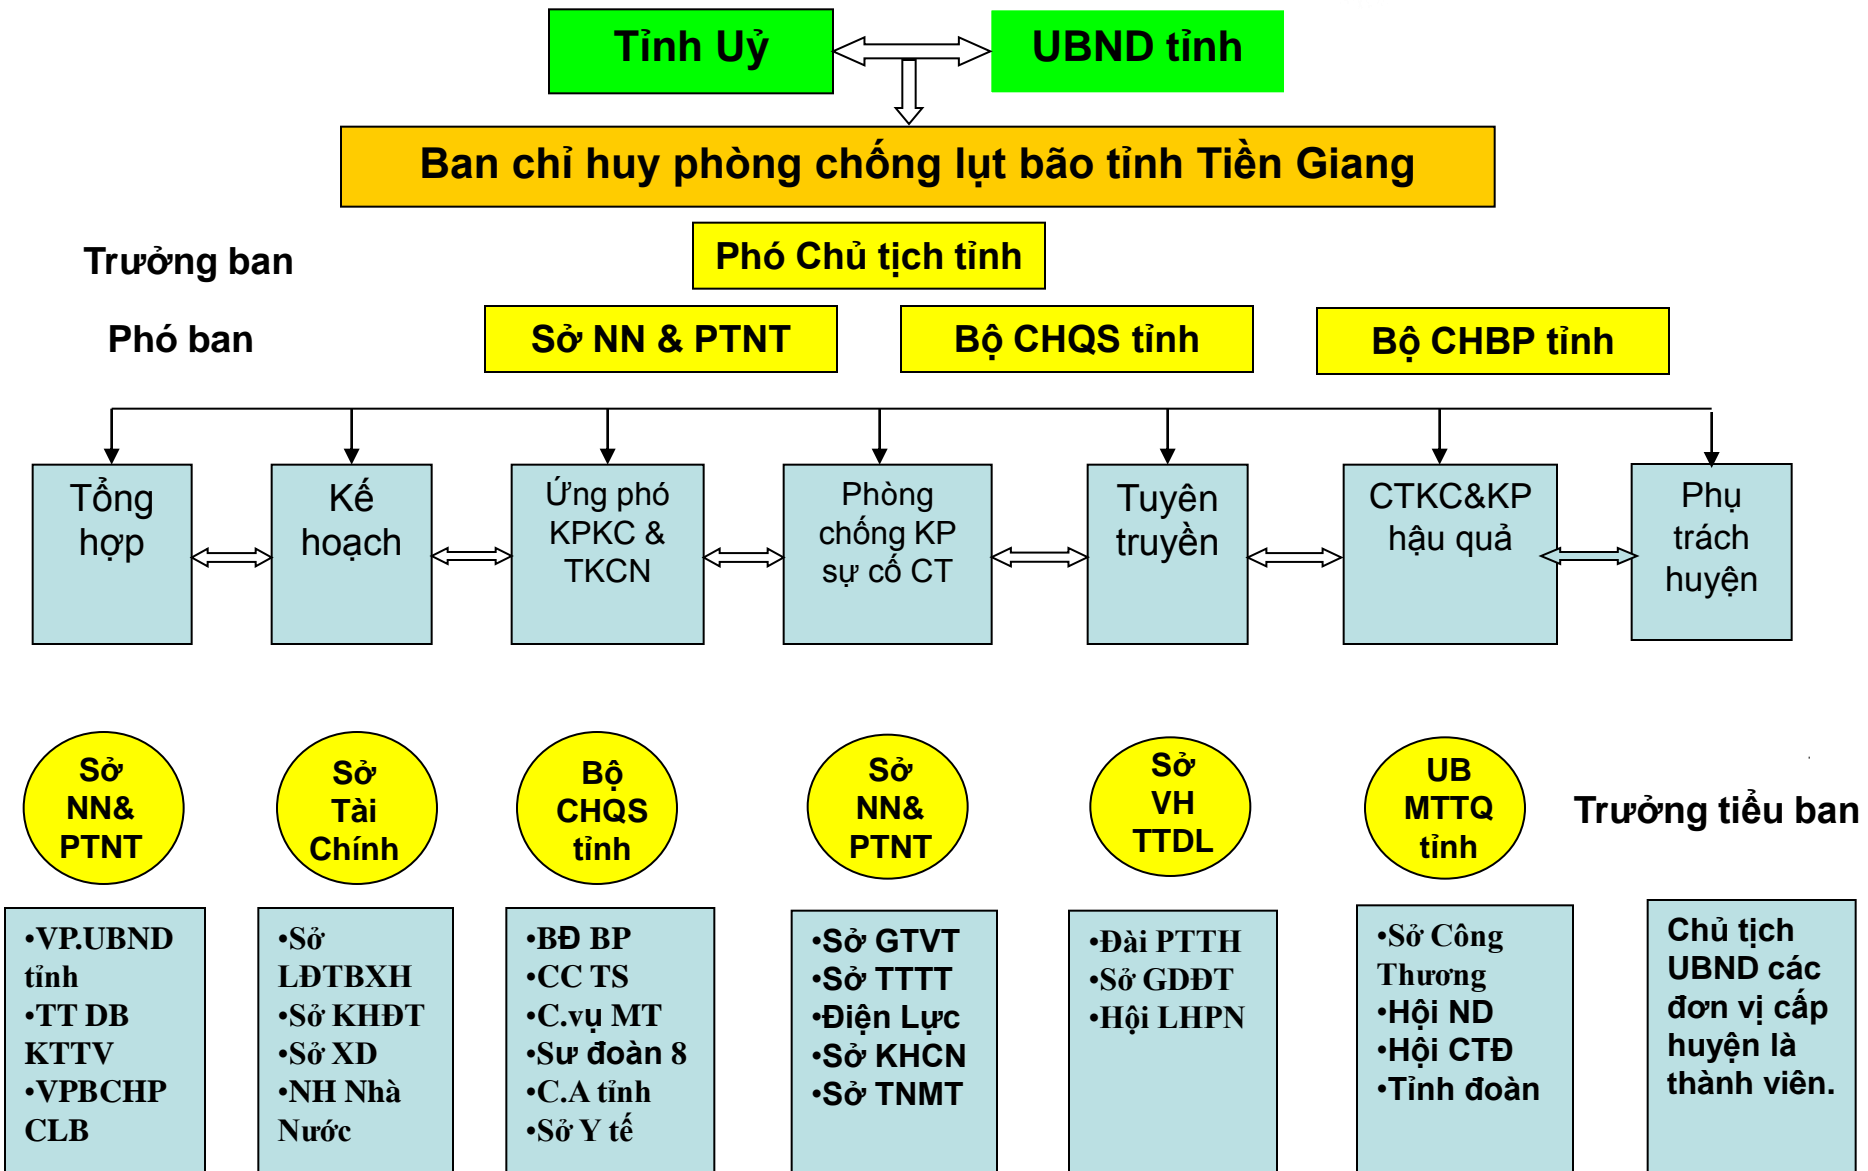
Tỉnh Uỷ

UBND tỉnh

Ban chỉ huy phòng chống lụt bão tỉnh Tiền Giang

Trưởng ban

Phó Chủ tịch tỉnh

Phó ban

Sở NN & PTNT

Bộ CHQS tỉnh

Bộ CHBP tỉnh

Tổng hợp

Kế hoạch

Ứng phó KPKC & TKCN

Phòng chống KP sự cố CT

Tuyên truyền

CTKC&KP hậu quả

Phụ trách huyện

Sở NN& PTNT

Sở Tài Chính

Bộ CHQS tỉnh

Sở NN& PTNT

Sở VH TTDL

UB MTTQ tỉnh

Trưởng tiểu ban

•VP.UBND tỉnh
•TT DB KTTV
•VPBCHP CLB

•Sở LĐTBXH
•Sở KHĐT
•Sở XD
•NH Nhà Nước

•BĐ BP
•CC TS
•C.vụ MT
•Sư đoàn 8
•C.A tỉnh
•Sở Y tế

•Sở GTVT
•Sở TTTT
•Điện Lực
•Sở KHCN
•Sở TNMT

•Đài PTTH
•Sở GDĐT
•Hội LHPN

•Sở Công Thương
•Hội ND
•Hội CTĐ
•Tỉnh đoàn

Chủ tịch UBND các đơn vị cấp huyện là thành viên.